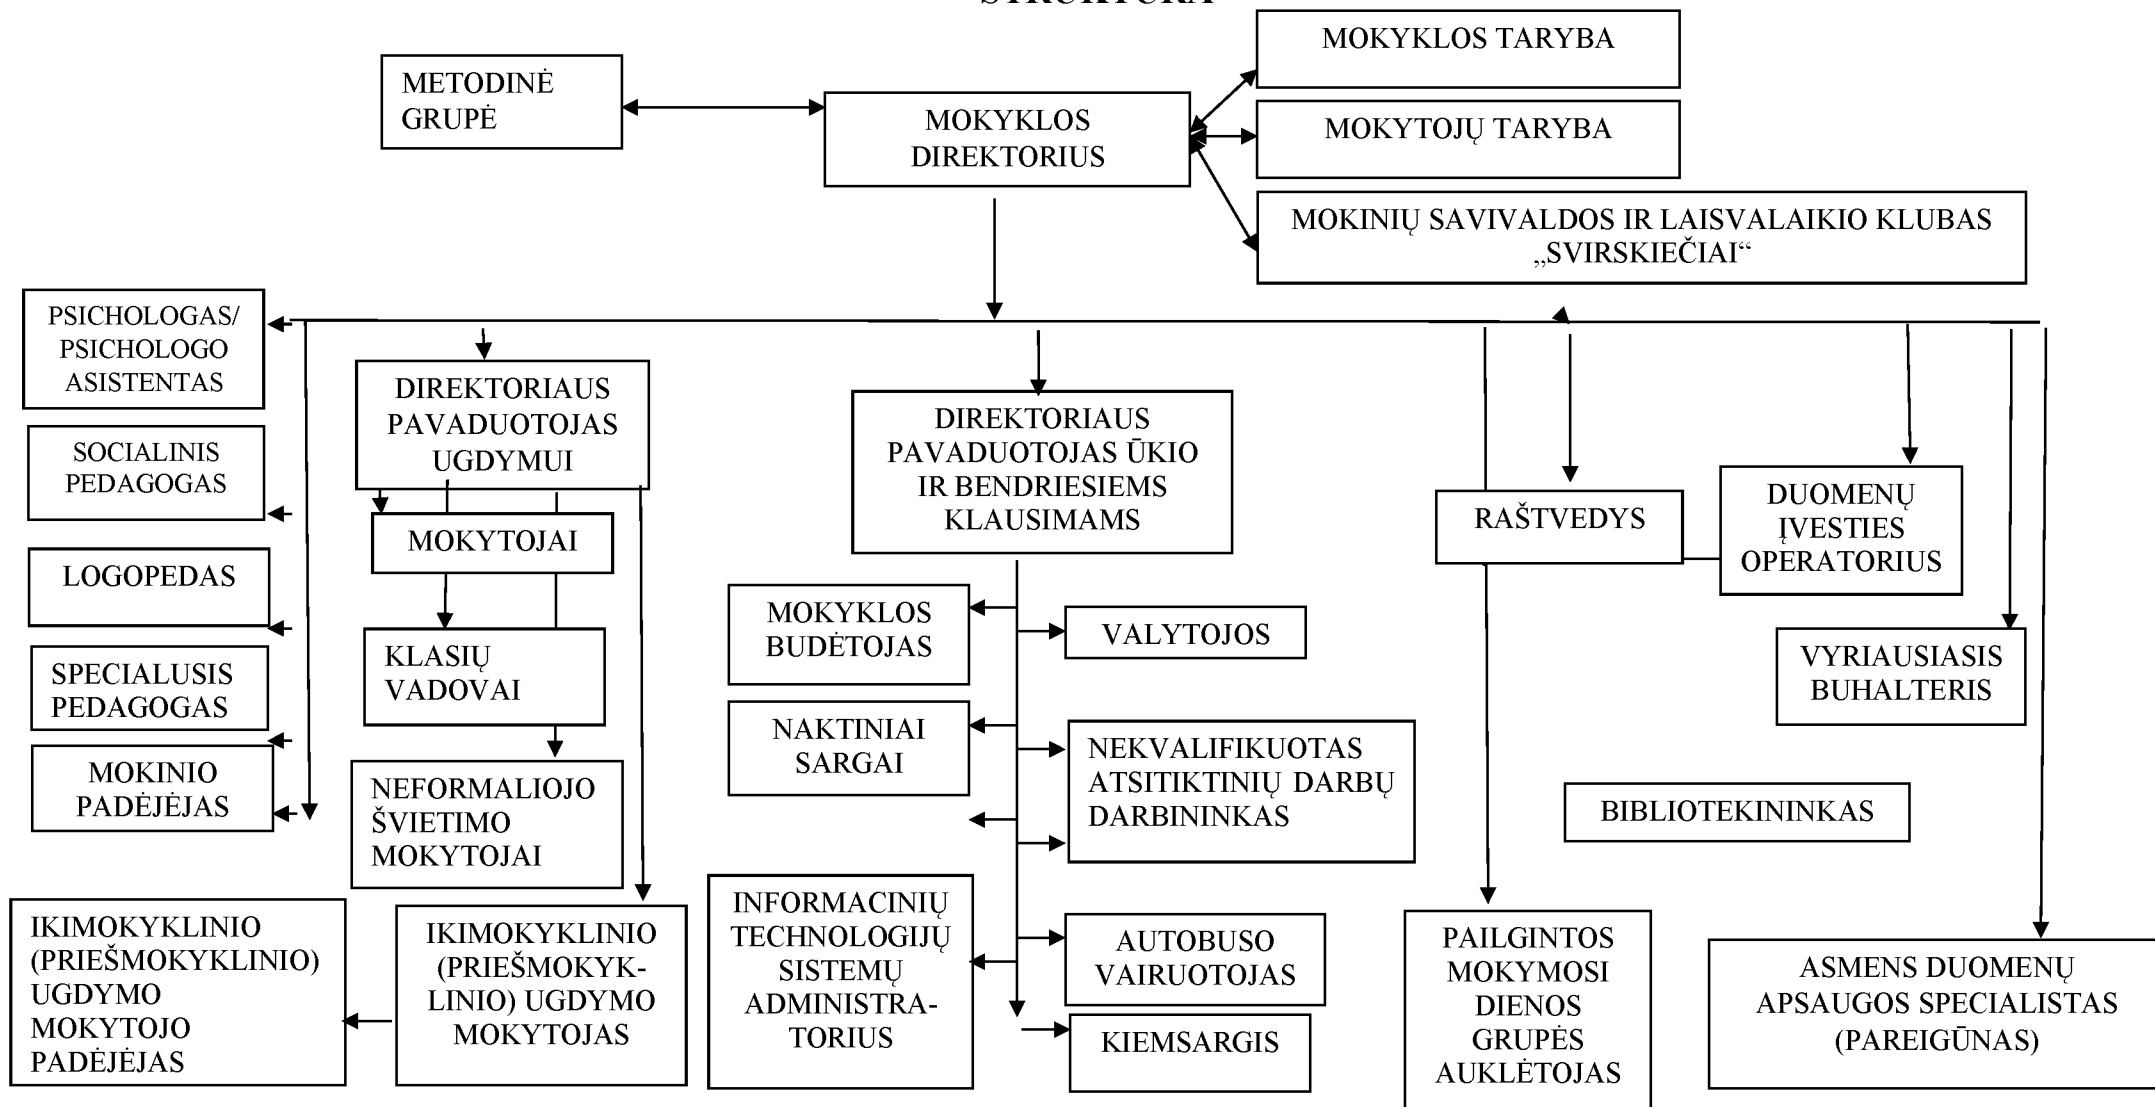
STRUKTŪRA

METODINĖ GRUPĖ

MOKYKLOS DIREKTORIUS

MOKYKLOS TARYBA

MOKYTOJŲ TARYBA

MOKINIŲ SAVIVALDOS IR LAISVALAIKIO KLUBAS „SVIRSKIEČIAI“

PSICHOLOGAS/ PSICHOLOGO ASISTENTAS

SOCIALINIS PEDAGOGAS

LOGOPEDAS

SPECIALUSIS PEDAGOGAS

MOKINIO PADĖJĖJAS

DIREKTORIAUS PAVADUOTOJAS UGDYMUI

MOKYTOJAI

KLASIŲ VADOVAI

NEFORMALIOJO ŠVIETIMO MOKYTOJAI

DIREKTORIAUS PAVADUOTOJAS ŪKIO IR BENDRIESIEMS KLAUSIMAMS

MOKYKLOS BUDĖTOJAS

VALYTOJOS

NAKTINIAI SARGAI

NEKVALIFIKUOTAS ATSITIKTINIŲ DARBŲ DARBININKAS

RAŠTVEDYS

DUOMENŲ ĮVESTIES OPERATORIUS

VYRIAUSIASIS BUHALTERIS

BIBLIOTEKININKAS

IKIMOKYKLINIO (PRIEŠMOKYKLINIO) UGDYMO MOKYTOJO PADĖJĖJAS

IKIMOKYKLINIO (PRIEŠMOKYKLINIO) UGDYMO MOKYTOJAS

INFORMACINIŲ TECHNOLOGIJŲ SISTEMŲ ADMINISTRATORIUS

AUTOBUSO VAIRUOTOJAS

KIEMSARGIS

PAILGINTOS MOKYMOSI DIENOS GRUPĖS AUKLĖTOJAS

ASMENS DUOMENŲ APSAUGOS SPECIALISTAS (PAREIGŪNAS)